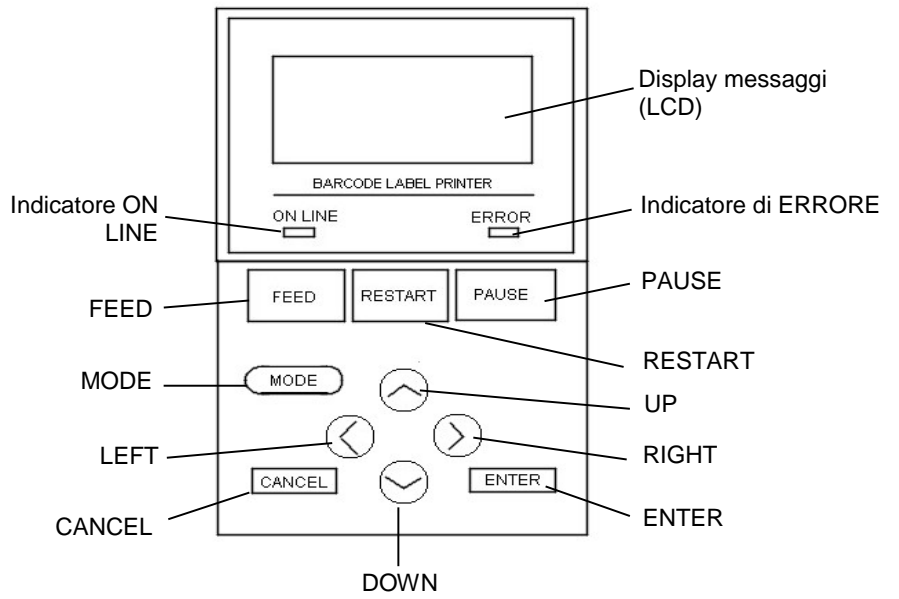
Display messaggi (LCD)

BARCODE LABEL PRINTER

Indicatore ON LINE

ON LINE

ERROR

Indicatore di ERRORE

FEED

FEED

RESTART

PAUSE

PAUSE

RESTART

MODE

MODE

UP

LEFT

RIGHT

CANCEL

ENTER

CANCEL

ENTER

DOWN